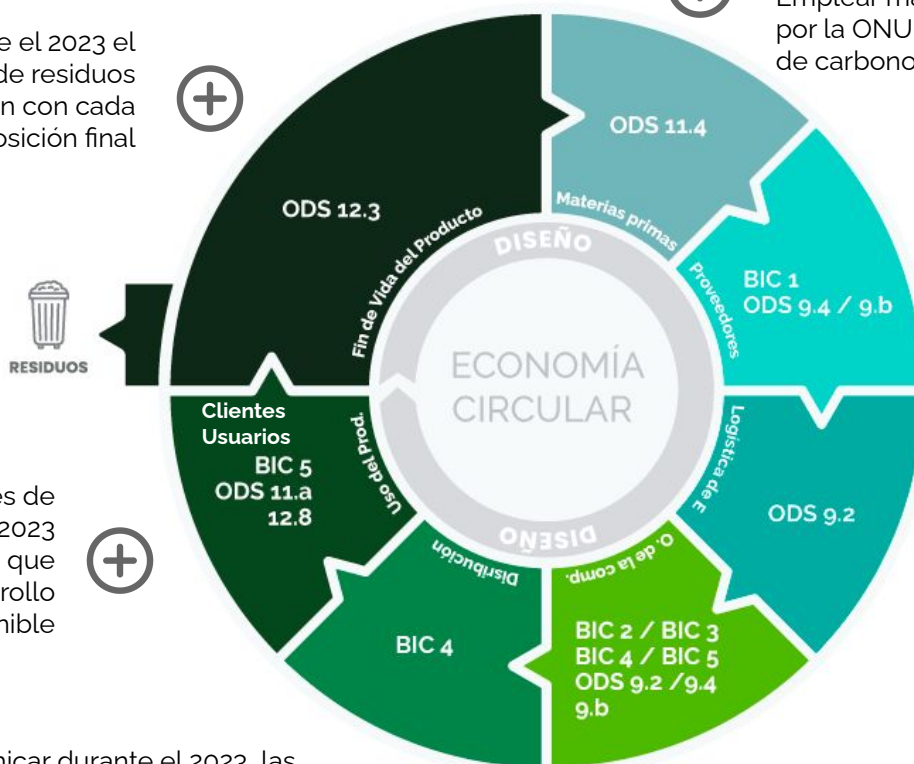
e el 2023 el
de residuos
n con cada
osición final

Emplear m
por la ONU
de carbono

ODS 11.4

Materias primas

ODS 12.3

Fin de Vida del Producto

DISEÑO

Proveedores

BIC 1
ODS 9.4 / 9.b

RESIDUOS

ECONOMÍA
CIRCULAR

Logística de E

Clientes
Usuarios
BIC 5
ODS 11.a
12.8

Uso del Prod.

ODS 9.2

es de
2023
que
rollo
nible

DISEÑO

Distribución

O. de la comp.

BIC 4

BIC 2 / BIC 3
BIC 4 / BIC 5
ODS 9.2 /9.4
9.b

nicar durante el 2023, las